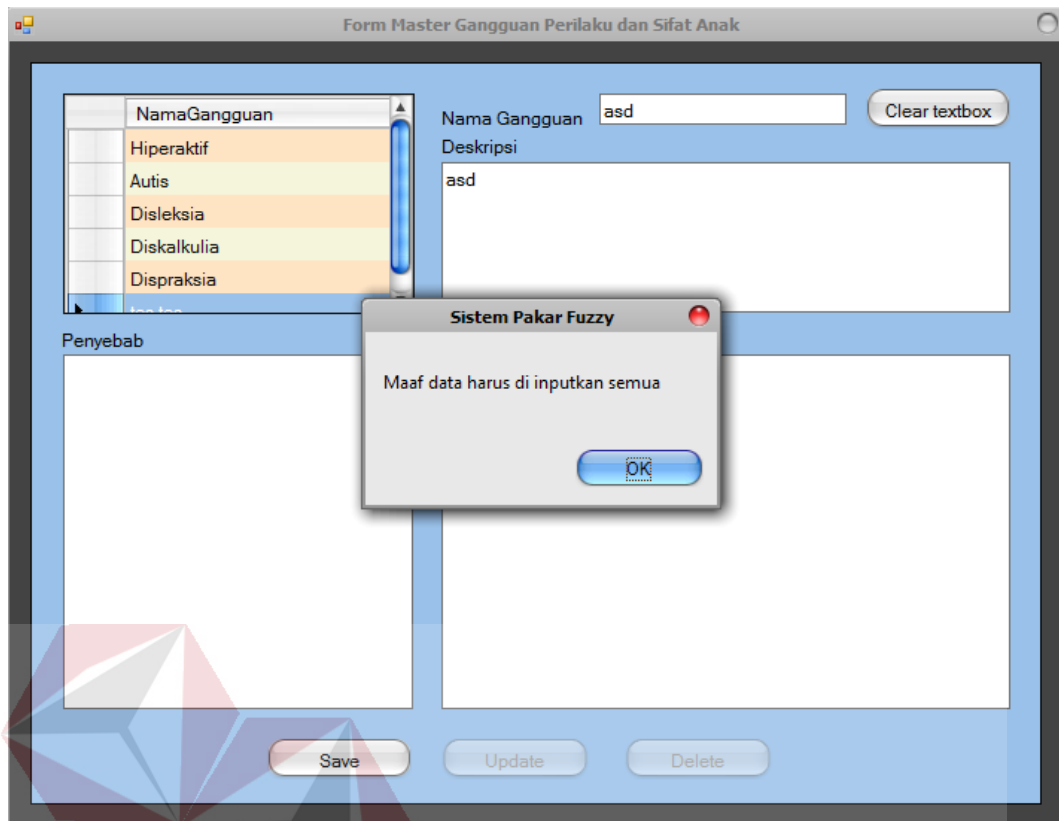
Form Master Gangguan Perilaku dan Sifat Anak

| NamaGangguan |
|---|
| Hiperaktif |
| Autis |
| Disleksia |
| Diskalkulia |
| Dispraksia |
| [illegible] |

Nama Gangguan asd

Clear textbox

Deskripsi

asd

Penyebab

Sistem Pakar Fuzzy

Maaf data harus di inputkan semua

OK

Save

Update

Delete